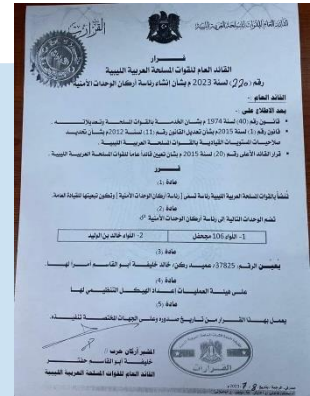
القيادة العامة للقوات المسلحة العربية الليبية

القرارات

قرار
القائد العام للقوات المسلحة العربية الليبية
رقم (220) لسنة 2023 م بشأن انشاء رئاسة أركان الوحدات الأمنية

القائد العام :-
بعد الاطلاع على :-
• القانون رقم (40) لسنة 1974 م بشأن الخدمة بالقوات المسلحة وتعديلاته .
• قانون رقم (1) لسنة 2015 م بشأن تعديل القانون رقم (11) لسنة 2012 م بشأن تحديد صلاحيات المستويات القيادية بالقوات المسلحة العربية الليبية .
• قرار مجلس النواب رقم (20) لسنة 2015 م بشأن تعيين قائداً عاماً للقوات المسلحة العربية الليبية .

قرر

مادة (1)
تنشأ بالقوات المسلحة العربية الليبية رئاسة تسمى (رئاسة أركان الوحدات الأمنية) وتكون تبعيتها للقيادة العامة .

مادة (2)
تضم الوحدات التالية الى رئاسة أركان الوحدات الأمنية :-

| 1- اللواء 106 مجحفل | 2- اللواء خالد بن الوليد |
|---|---|

مادة (3)
يعين الرقم: 37825 / عميد ركن: خالد خليفة أبو القاسم آمراً لها .

مادة (4)
على هيئة العمليات اعداد الهيكل التنظيمي لها .

مادة (5)
يعمل بهذا القرار من تاريخ صدوره وعلى الجهات المختصة تنفيذه .

المشير أركان حرب/
خليفة أبو القاسم حفتر
القائد العام للقوات المسلحة العربية الليبية

القرارات

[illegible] 2023 / 7 / 8 م